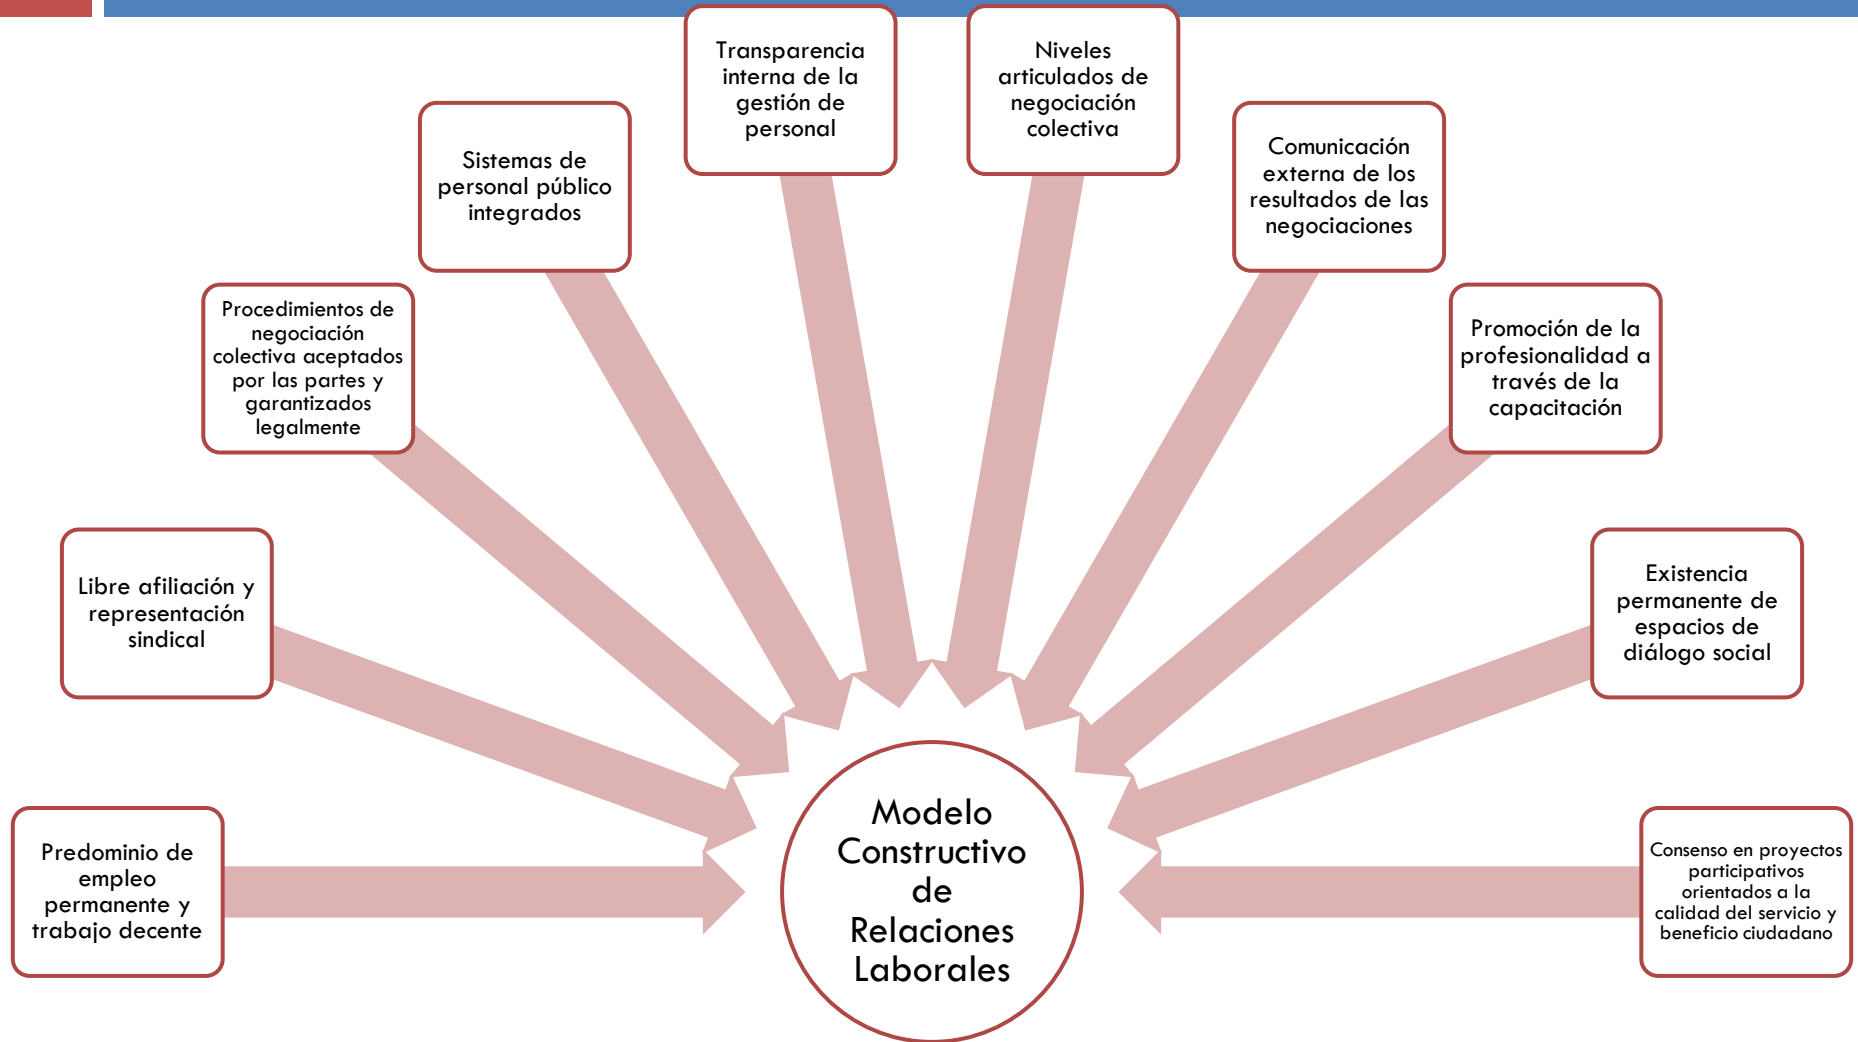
Predominio de empleo permanente y trabajo decente

Libre afiliación y representación sindical

Procedimientos de negociación colectiva aceptados por las partes y garantizados legalmente

Sistemas de personal público integrados

Transparencia interna de la gestión de personal

Niveles articulados de negociación colectiva

Comunicación externa de los resultados de las negociaciones

Promoción de la profesionalidad a través de la capacitación

Existencia permanente de espacios de diálogo social

Consenso en proyectos participativos orientados a la calidad del servicio y beneficio ciudadano

Modelo Constructivo de Relaciones Laborales